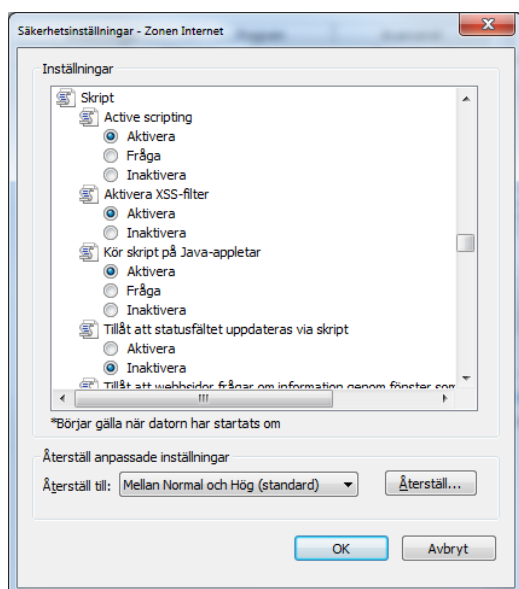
Säkerhetsinställningar - Zonen Internet

Inställningar

Skript
Active scripting
Aktivera
Fråga
Inaktivera
Aktivera XSS-filter
Aktivera
Inaktivera
Kör skript på Java-appletar
Aktivera
Fråga
Inaktivera
Tillåt att statusfältet uppdateras via skript
Aktivera
Inaktivera
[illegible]

*Börjar gälla när datorn har startats om

Återställ anpassade inställningar
Återställ till: Mellan Normal och Hög (standard)
Återställ...

OK
Avbryt